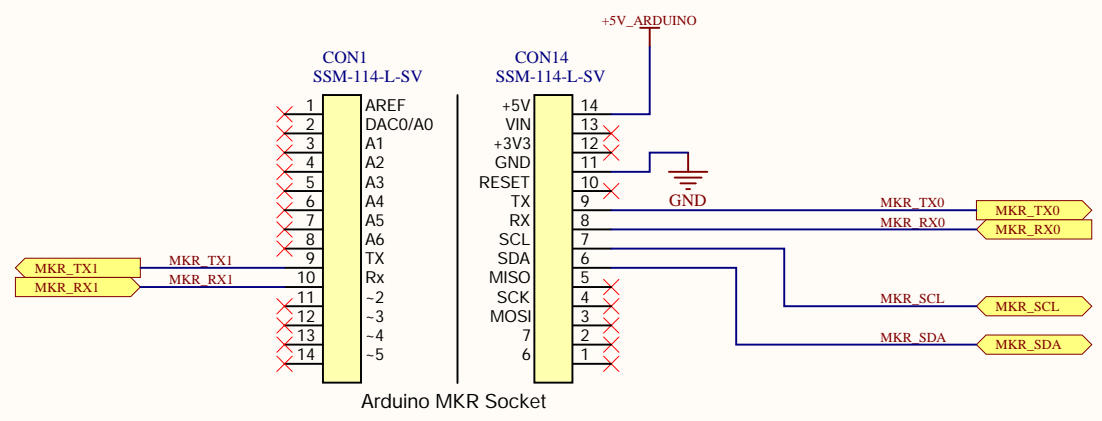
+5V_ARDUINO

CON1
SSM-114-L-SV

| 1 | AREF |
|---|---|
| 2 | DAC0/A0 |
| 3 | A1 |
| 4 | A2 |
| 5 | A3 |
| 6 | A4 |
| 7 | A5 |
| 8 | A6 |
| 9 | TX |
| 10 | Rx |
| 11 | ~2 |
| 12 | ~3 |
| 13 | ~4 |
| 14 | ~5 |

MKR_TX1
MKR_RX1
MKR_TX1
MKR_RX1

CON14
SSM-114-L-SV

| +5V | 14 |
|---|---|
| VIN | 13 |
| +3V3 | 12 |
| GND | 11 |
| RESET | 10 |
| TX | 9 |
| RX | 8 |
| SCL | 7 |
| SDA | 6 |
| MISO | 5 |
| SCK | 4 |
| MOSI | 3 |
| 7 | 2 |
| 6 | 1 |

GND
MKR_TX0
MKR_TX0
MKR_RX0
MKR_RX0
MKR_SCL
MKR_SCL
MKR_SDA
MKR_SDA

Arduino MKR Socket